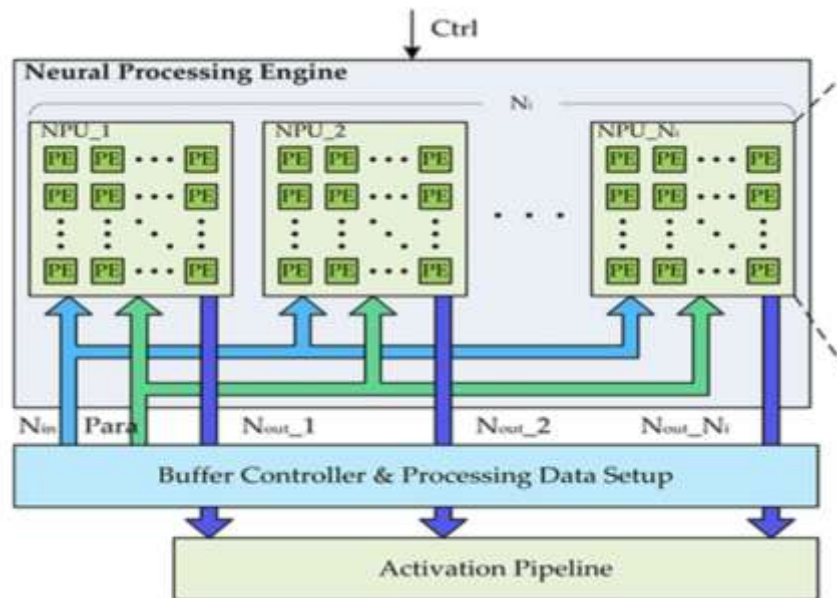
Ctrl

Neural Processing Engine

$N_i$

NPU_1

PE PE ··· PE
PE PE ··· PE
PE PE ··· PE

NPU_2

PE PE ··· PE
PE PE ··· PE
PE PE ··· PE

NPU_$N_i$

PE PE ··· PE
PE PE ··· PE
PE PE ··· PE

$N_{in}$ Para $N_{out}$_1 $N_{out}$_2 $N_{out}$_$N_i$

Buffer Controller & Processing Data Setup

Activation Pipeline